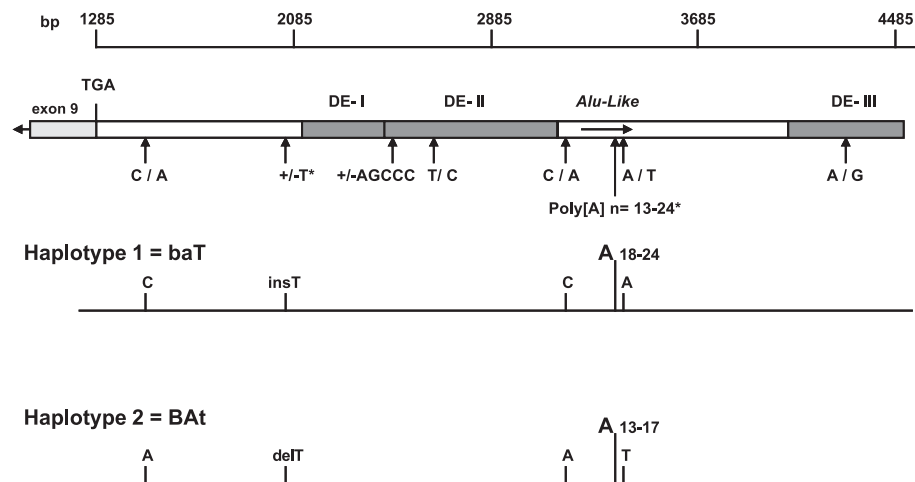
bp 1285 2085 2885 3685 4485

TGA

exon 9

DE- I

DE- II

Alu-Like

DE- III

C / A

+/-T*

+/-AGCCC

T/ C

C / A

A / T

A / G

Poly[A] n= 13-24*

Haplotype 1 = baT

$A_{18-24}$

C

insT

C

A

Haplotype 2 = BAt

$A_{13-17}$

A

delT

A

T